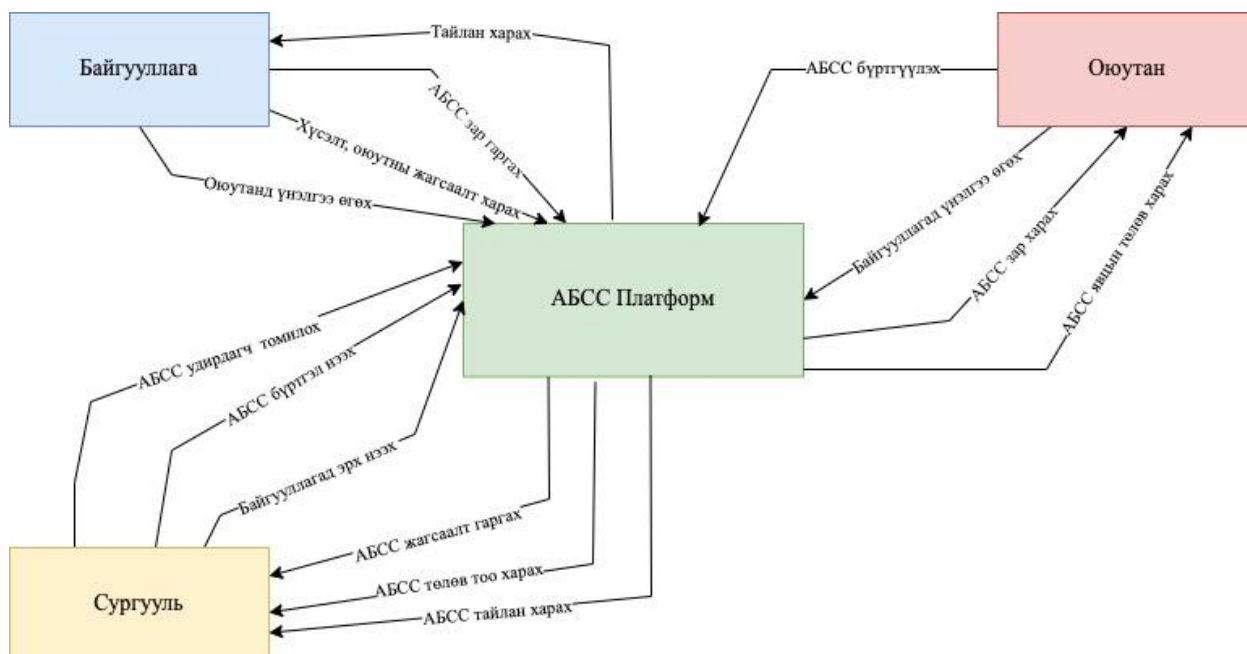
Байгууллага

Тайлан харах

АБСС зар гаргах

Хүсэлт, оюутны жагсаалт харах

Оюутанд үнэлгээ өгөх

Оюутан

АБСС бүртгүүлэх

Байгууллагад үнэлгээ өгөх

АБСС зар харах

АБСС явцын төлөв харах

АБСС Платформ

АБСС удирдагч томилох

АБСС бүртгэл нээх

Байгууллагад эрх нээх

АБСС жагсаалт гаргах

АБСС төлөв тоо харах

АБСС тайлан харах

Сургууль